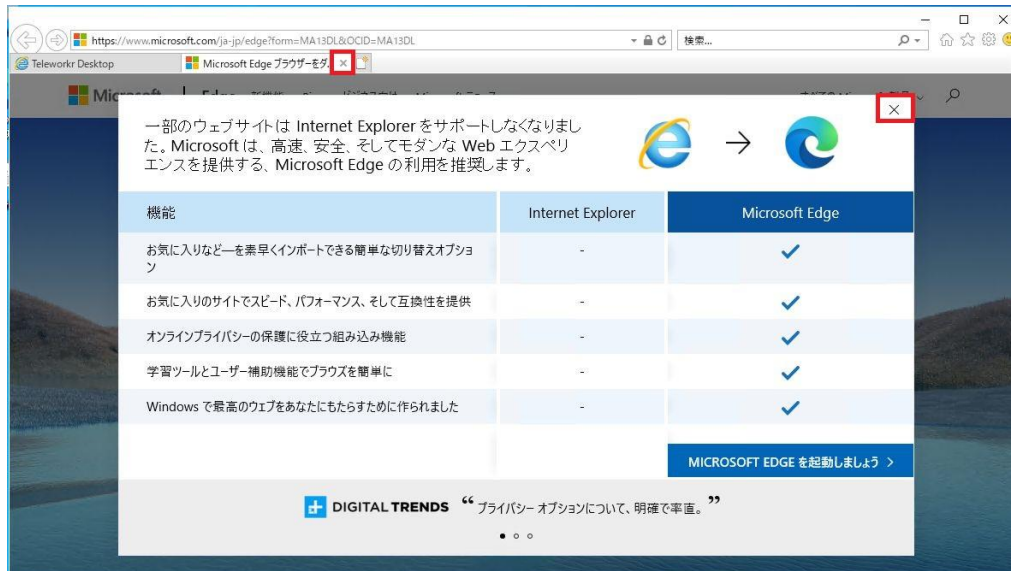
https://www.microsoft.com/ja-jp/edge?form=MA13DL&OCID=MA13DL

検索...

Teleworkr Desktop

Microsoft Edge ブラウザーをダ

一部のウェブサイトは Internet Explorer をサポートしなくなりました。Microsoft は、高速、安全、そしてモダンな Web エクスペリエンスを提供する、Microsoft Edge の利用を推奨します。

| 機能 | Internet Explorer | Microsoft Edge |
|---|---|---|
| お気に入りなど—を素早くインポートできる簡単な切り替えオプション | - | ✓ |
| お気に入りのサイトでスピード、パフォーマンス、そして互換性を提供 | - | ✓ |
| オンラインプライバシーの保護に役立つ組み込み機能 | - | ✓ |
| 学習ツールとユーザー補助機能でブラウズを簡単に | - | ✓ |
| Windows で最高のウェブをあなたにもたらすために作られました | - | ✓ |

MICROSOFT EDGE を起動しましょう >

DIGITAL TRENDS “プライバシー オプションについて、明確で率直。”